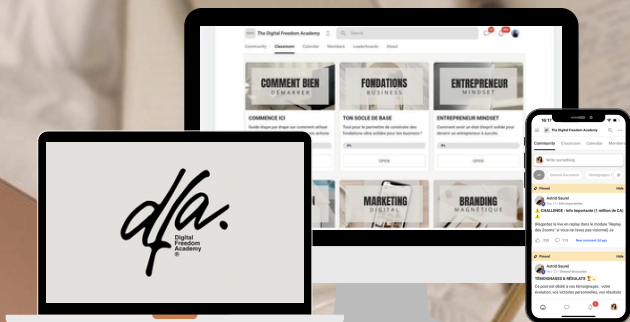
The Digital Freedom Academy

Community Classroom Calendar Members Leaderboards About

COMMENT BIEN DÉMARRER

FONDATIONS BUSINESS

ENTREPRENEUR MINDSET

COMMENCE ICI

TON SOCLE DE BASE

ENTREPRENEUR MINDSET

Tout pour te permettre de construire des fondations ultra solides pour ton business !

Comment avoir un état d'esprit solide pour devenir un entrepreneur à succès

OPEN

OPEN

MARKETING DIGITAL

BRANDING MAGNÉTIQUE

dfa.

Digital Freedom Academy ®

The Digital Freedom Academy

Community Classroom Calendar Members

Write something

General discussion Témoignages

Pinned

Astrid Sourel

CHALLENGE : Info importante (1 million de CA)

Pinned

Astrid Sourel

TÉMOIGNAGES & RÉSULTATS